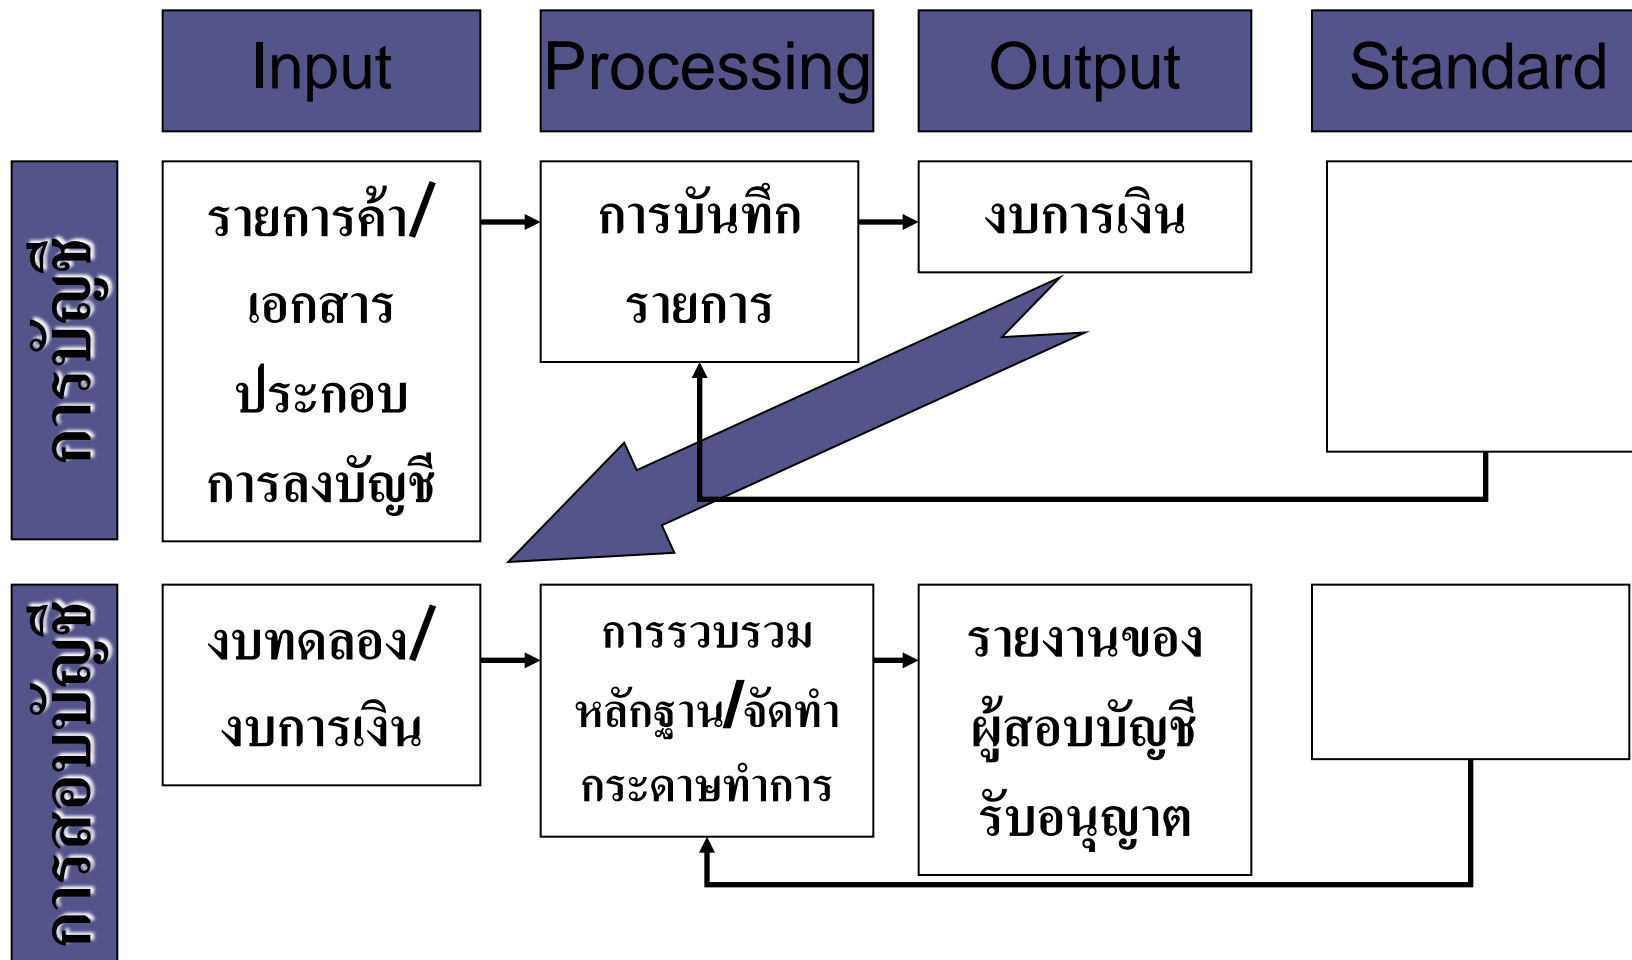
Input

Processing

Output

Standard

การบัญชี

รายการค้า/เอกสารประกอบการลงบัญชี

การบันทึกรายการ

งบการเงิน

การสอบบัญชี

งบทดลอง/งบการเงิน

การรวบรวมหลักฐาน/จัดทำกระดาษทำการ

รายงานของผู้สอบบัญชีรับอนุญาต